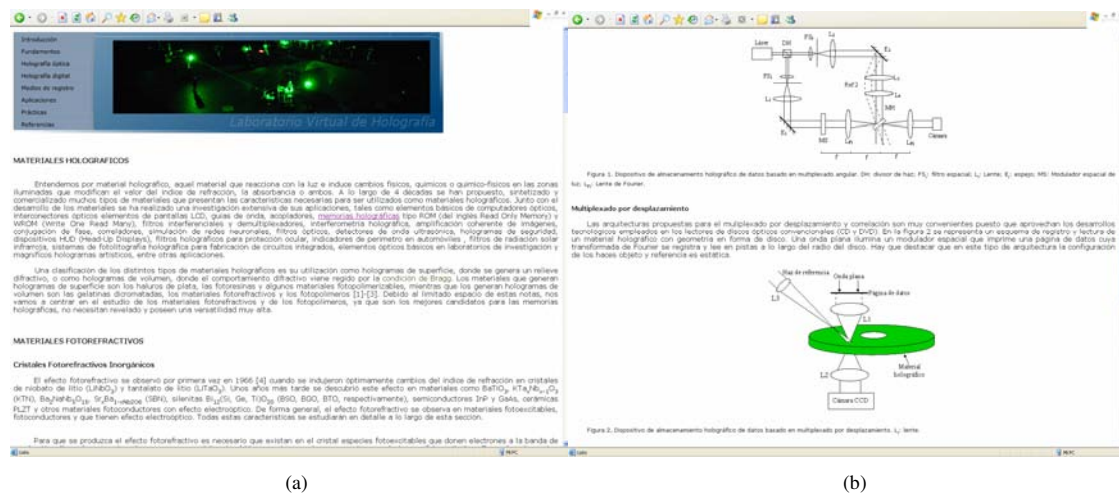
Introducción
Fundamentos
Holografía óptica
Holografía digital
Medios de registro
Aplicaciones
Prácticas
Referencias

Laboratorio Virtual de Holografía

MATERIALES HOLOGRAFICOS

Entendemos por material holográfico, aquel material que reacciona con la luz e induce cambios físicos, químicos o químico-físicos en las zonas iluminadas que modifican el valor del índice de refracción, la absorbancia o ambos. A lo largo de 4 décadas se han propuesto, sintetizado y comercializado muchos tipos de materiales que presentan las características necesarias para ser utilizados como materiales holográficos. Junto con el desarrollo de los materiales se ha realizado una investigación extensiva de sus aplicaciones, tales como elementos básicos de computadores ópticos, interconectores ópticos elementos de pantallas LCD, guías de onda, acopladores, memorias holográficas tipo ROM (del inglés Read Only Memory) y WROM (Write One Read Many), filtros interferenciales y demultiplexadores, interferometría holográfica, amplificación coherente de imágenes, conjugación de fase, correladores, simulación de redes neuronales, filtros ópticos, detectores de onda ultrasónica, hologramas de seguridad, dispositivos HUD (Head-Up Displays), filtros holográficos para protección ocular, indicadores de perímetro en automóviles, filtros de radiación solar infrarroja, sistemas de fotolitografía holográfica para fabricación de circuitos integrados, elementos ópticos básicos en laboratorios de investigación y magníficos hologramas artísticos, entre otras aplicaciones.

Una clasificación de los distintos tipos de materiales holográficos es su utilización como hologramas de superficie, donde se genera un relieve difractivo, o como hologramas de volumen, donde el comportamiento difractivo viene regido por la condición de Bragg. Los materiales que generan hologramas de superficie son los haluros de plata, las fotoresinas y algunos materiales fotopolimerizables, mientras que los que generan hologramas de volumen son las gelatinas dicromatadas, los materiales fotorefractivos y los fotopolímeros [1]-[3]. Debido al limitado espacio de estas notas, nos vamos a centrar en el estudio de los materiales fotorefractivos y de los fotopolímeros, ya que son los mejores candidatos para las memorias holográficas, no necesitan revelado y poseen una versatilidad muy alta.

MATERIALES FOTOREFRACTIVOS

Cristales Fotorefractivos Inorgánicos

El efecto fotorefractivo se observó por primera vez en 1966 [4] cuando se indujeron ópticamente cambios del índice de refracción en cristales de niobato de litio ($LiNbO_3$) y tantalato de litio ($LiTaO_3$). Unos años más tarde se descubrió este efecto en materiales como $BaTiO_3$, $KTa_xNb_{1-x}O_3$ (KTN), $Ba_2NaNb_5O_{15}$, $Sr_xBa_{1-x}Nb_2O_6$ (SBN), silenitas $Bi_{12}$(Si, Ge, Ti)$O_{20}$ (BSO, BGO, BTO, respectivamente), semiconductores InP y GaAs, cerámicas PLZT y otros materiales fotoconductores con efecto electroóptico. De forma general, el efecto fotorefractivo se observa en materiales fotoexcitables, fotoconductores y que tienen efecto electroóptico. Todas estas características se estudiarán en detalle a lo largo de esta sección.

Para que se produzca el efecto fotorefractivo es necesario que existan en el cristal especies fotoexcitables que donen electrones a la banda de

(a)

Láser DH FS₁ L₁ E₁ FS₂ Ref 2 L₂ MH E₂ MS L₃ L₄ Cámara f f f

Figura 1. Dispositivo de almacenamiento holográfico de datos basado en multiplexado angular. DH: divisor de haz; FS₁: filtro espacial; L₁: Lente; E₁: espejo. MS: Modulador espacial de luz; L₃: Lente de Fourier.

Multiplexado por desplazamiento

Las arquitecturas propuestas para el multiplexado por desplazamiento y correlación son muy convenientes puesto que aprovechan los desarrollos tecnológicos empleados en los lectores de discos ópticos convencionales (CD y DVD). En la Figura 2 se representa un esquema de registro y lectura de un material holográfico con geometría en forma de disco. Una onda plana ilumina un modulador espacial que imprime una página de datos cuya transformada de Fourier se registra y las en pistas a lo largo del radio del disco. Hay que destacar que en este tipo de arquitectura la configuración de los haces objeto y referencia es estática.

Haz de referencia L3 Onda plana Página de datos L1 Material holográfico L2 Cámara CCD

Figura 2. Dispositivo de almacenamiento holográfico de datos basado en multiplexado por desplazamiento. L: lente.

(b)